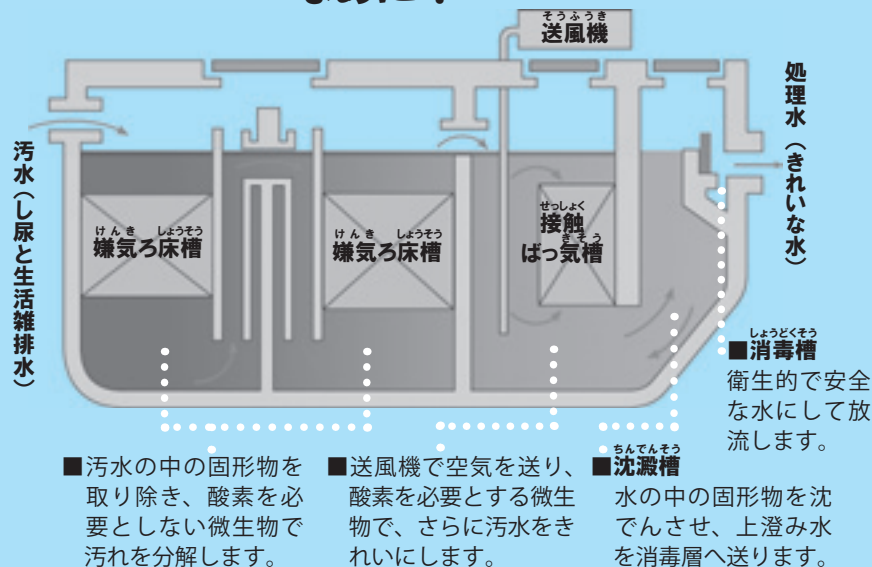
そうふうき
送風機

処理水（きれいな水）

汚水（し尿と生活雑排水）

けんき しょうそう
嫌気ろ床槽

けんき しょうそう
嫌気ろ床槽

せっしょく
接触
きそう
ばっ気槽

しょうどくそう
■消毒槽
衛生的で安全な水にして放流します。

■汚水の中の固形物を取り除き、酸素を必要としない微生物で汚れを分解します。

■送風機で空気を送り、酸素を必要とする微生物で、さらに汚水をきれいにします。

ちんでんそう
■沈澱槽
水の中の固形物を沈でんさせ、上澄み水を消毒層へ送ります。